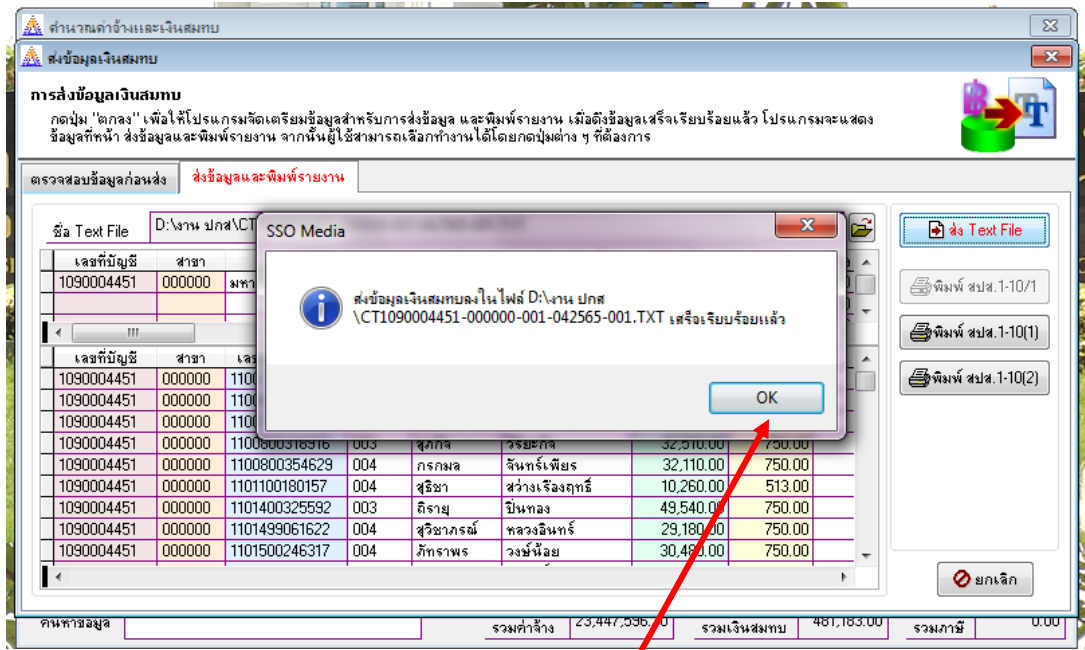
คำนวณค่าจ้างและเงินสมทบ

ส่งข้อมูลเงินสมทบ

การส่งข้อมูลเงินสมทบ

กดปุ่ม "ตกลง" เพื่อให้โปรแกรมจัดเตรียมข้อมูลสำหรับการส่งข้อมูล และพิมพ์รายงาน เมื่อดึงข้อมูลเสร็จเรียบร้อยแล้ว โปรแกรมจะแสดงข้อมูลที่หน้า ส่งข้อมูลและพิมพ์รายงาน จากนั้นผู้ใช้สามารถเลือกทำงานได้โดยกดปุ่มต่าง ๆ ที่ต้องการ

ตรวจสอบข้อมูลก่อนส่ง | ส่งข้อมูลและพิมพ์รายงาน

ชื่อ Text File D:\งาน ปกส\CT

ส่ง Text File
พิมพ์ สปส.1-10/1
พิมพ์ สปส.1-10(1)
พิมพ์ สปส.1-10(2)

| เลขที่บัญชี | สาขา | |
|---|---|---|
| 1090004451 | 000000 | มหา |

| เลขที่บัญชี | สาขา | เลข | | | | | |
|---|---|---|---|---|---|---|---|
| 1090004451 | 000000 | 110 | | | | | |
| 1090004451 | 000000 | 110 | | | | | |
| 1090004451 | 000000 | 110 | | | | | |
| 1090004451 | 000000 | 1100800318916 | 003 | สุภกิจ | วรยะกิจ | 32,510.00 | 750.00 |
| 1090004451 | 000000 | 1100800354629 | 004 | กรกมล | จันทร์เพียร | 32,110.00 | 750.00 |
| 1090004451 | 000000 | 1101100180157 | 004 | สุธิชา | สว่างเรืองฤทธิ์ | 10,260.00 | 513.00 |
| 1090004451 | 000000 | 1101400325592 | 003 | ถิราย | ปิ่นทอง | 49,540.00 | 750.00 |
| 1090004451 | 000000 | 1101499061622 | 004 | สุวิชาภรณ์ | หลวงอินทร์ | 29,180.00 | 750.00 |
| 1090004451 | 000000 | 1101500246317 | 004 | ภัทราพร | วงษ์น้อย | 30,480.00 | 750.00 |

ยกเลิก

ค้นหาข้อมูล
รวมค่าจ้าง 23,447,596.00
รวมเงินสมทบ 481,183.00
รวมภาษี 0.00

SSO Media

ส่งข้อมูลเงินสมทบลงในไฟล์ D:\งาน ปกส\CT1090004451-000000-001-042565-001.TXT เสร็จเรียบร้อยแล้ว

OK